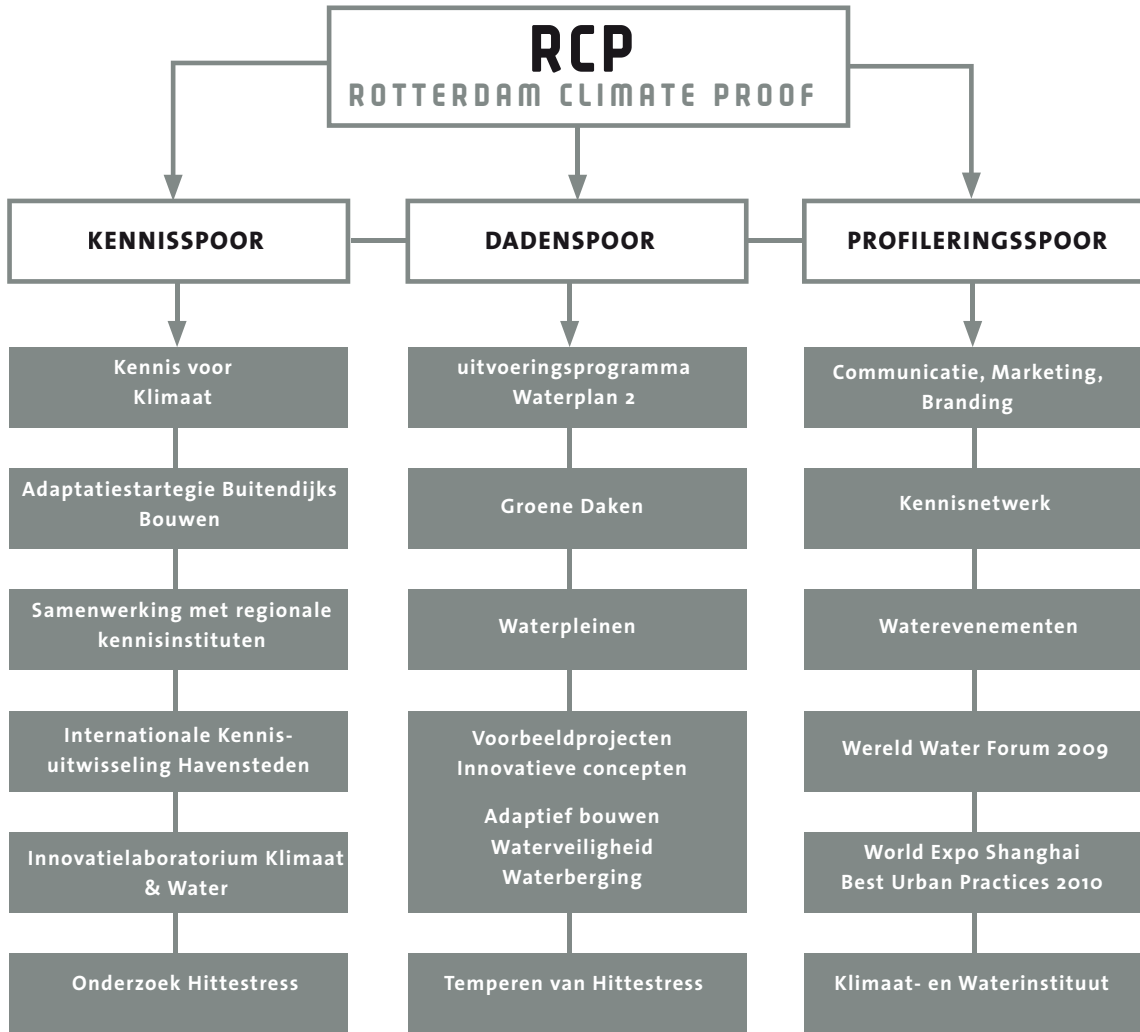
RCP
ROTTERDAM CLIMATE PROOF

KENNISSPOOR

Kennis voor Klimaat

Adaptatiestartegie Buitendijks Bouwen

Samenwerking met regionale kennisinstituten

Internationale Kennisuitwisseling Havensteden

Innovatielaboratorium Klimaat & Water

Onderzoek Hittestress

DADENSPOOR

uitvoeringsprogramma Waterplan 2

Groene Daken

Waterpleinen

Voorbeeldprojecten Innovatieve concepten

Adaptief bouwen Waterveiligheid Waterberging

Temperen van Hittestress

PROFILERINGSSPOOR

Communicatie, Marketing, Branding

Kennisnetwerk

Waterevenementen

Wereld Water Forum 2009

World Expo Shanghai Best Urban Practices 2010

Klimaat- en Waterinstituut